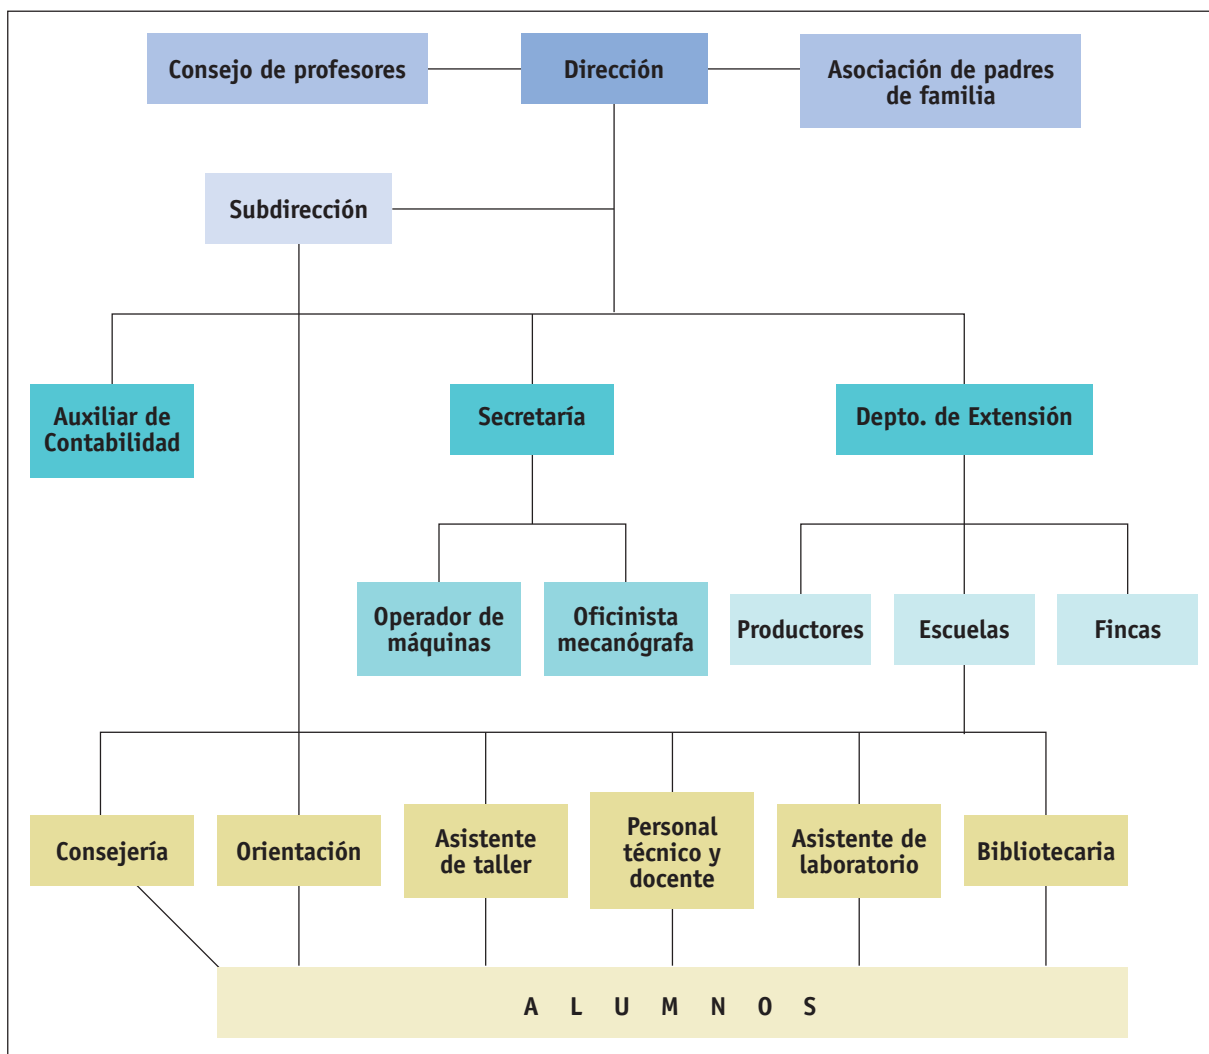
Consejo de profesores

Dirección

Asociación de padres de familia

Subdirección

Auxiliar de Contabilidad

Secretaría

Depto. de Extensión

Operador de máquinas

Oficinista mecanógrafa

Productores

Escuelas

Fincas

Consejería

Orientación

Asistente de taller

Personal técnico y docente

Asistente de laboratorio

Bibliotecaria

A L U M N O S